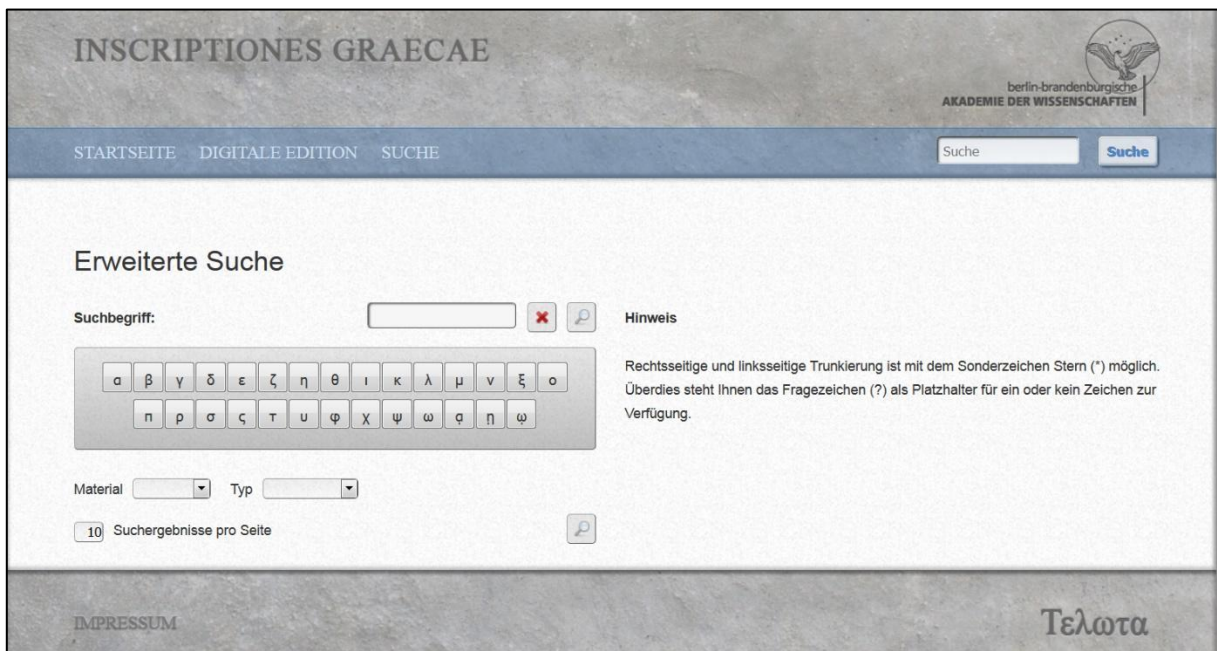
INSCRIPTIONES GRAECAE

berlin-brandenburgische
AKADEMIE DER WISSENSCHAFTEN

STARTSEITE DIGITALE EDITION SUCHE

Suche Suche

Erweiterte Suche

Suchbegriff:

α β γ δ ε ζ η θ ι κ λ μ ν ξ ο
π ρ σ ς τ υ φ χ ψ ω ᾳ ῃ ῳ

Material Typ

10 Suchergebnisse pro Seite

Hinweis

Rechtsseitige und linksseitige Trunkierung ist mit dem Sonderzeichen Stern (*) möglich. Überdies steht Ihnen das Fragezeichen (?) als Platzhalter für ein oder kein Zeichen zur Verfügung.

IMPRESSUM

Τελωτα